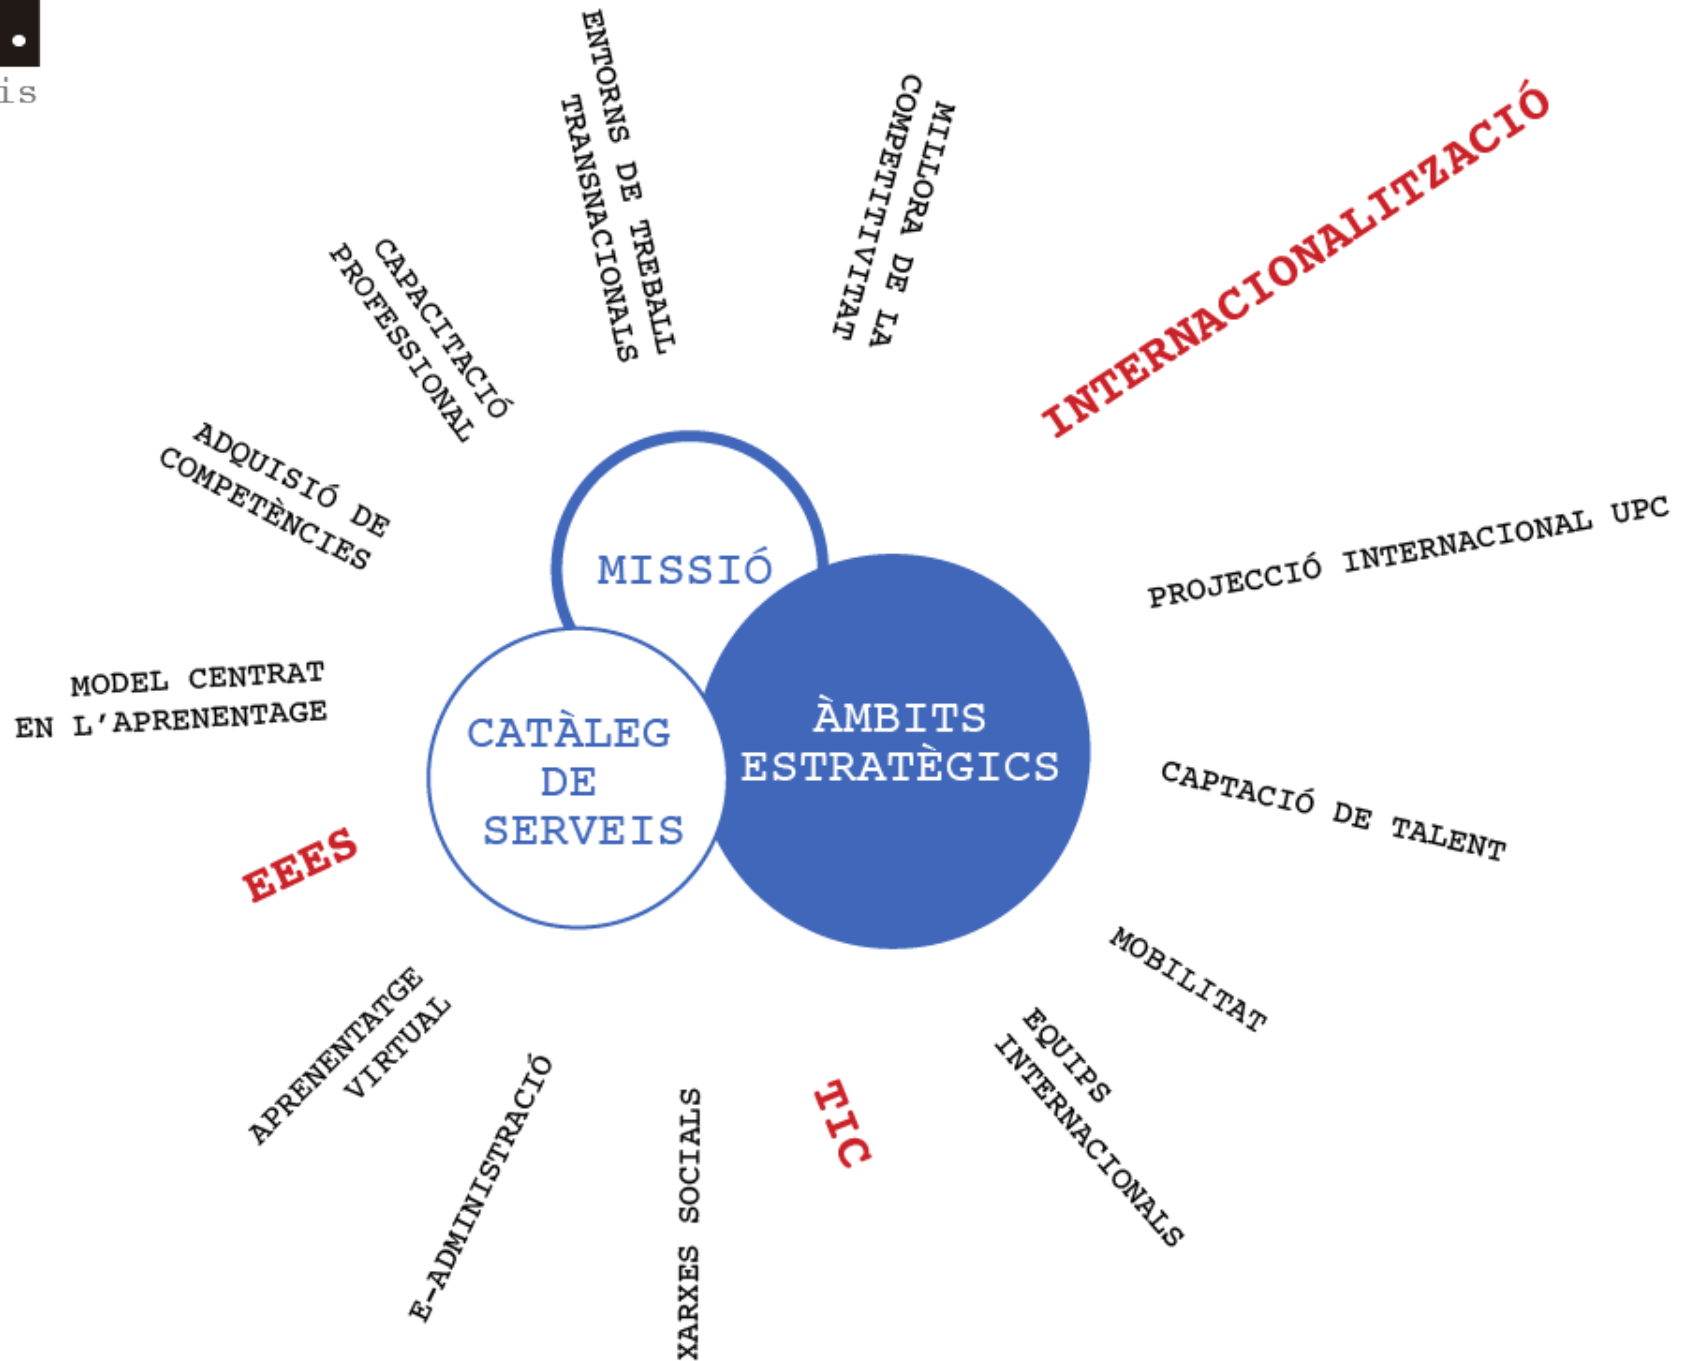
is

ENTORNS DE TREBALL TRANSNACIONALS

MILLORA DE LA COMPETITIVITAT

INTERNACIONALITZACIÓ

CAPACITACIÓ PROFESSIONAL

ADQUISIÓ DE COMPETÈNCIES

MISSIÓ

PROJECCIÓ INTERNACIONAL UPC

MODEL CENTRAT EN L'APRENENTAGE

CATÀLEG DE SERVEIS

ÀMBITS ESTRATÈGICS

CAPTACIÓ DE TALENT

EEES

MOBILITAT

EQUIPS INTERNACIONALS

APRENENTATGE VIRTUAL

E-ADMINISTRACIÓ

XARXES SOCIALS

TIC